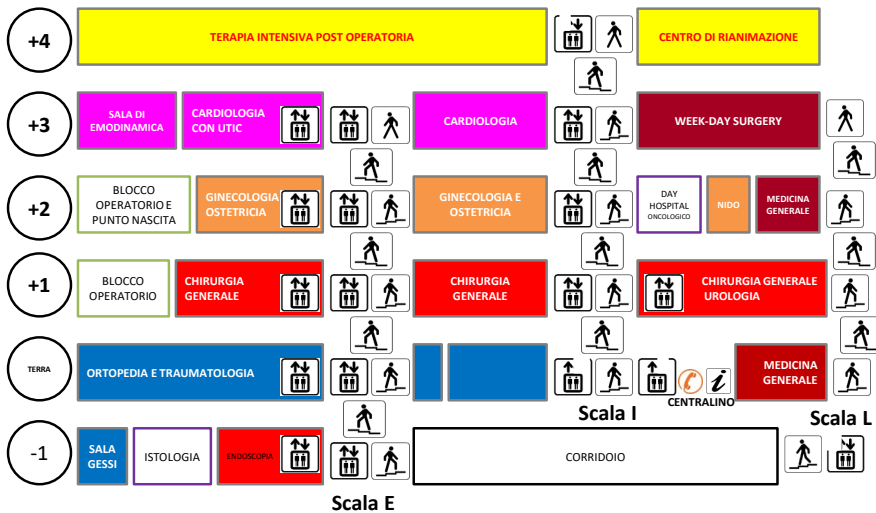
+4

TERAPIA INTENSIVA POST OPERATORIA

CENTRO DI RIANIMAZIONE

+3

SALA DI EMODINAMICA

CARDIOLOGIA CON UTIC

CARDIOLOGIA

WEEK-DAY SURGERY

+2

BLOCCO OPERATORIO E PUNTO NASCITA

GINECOLOGIA OSTETRICIA

GINECOLOGIA E OSTETRICIA

DAY HOSPITAL ONCOLOGICO

NIDO

MEDICINA GENERALE

+1

BLOCCO OPERATORIO

CHIRURGIA GENERALE

CHIRURGIA GENERALE

CHIRURGIA GENERALE UROLOGIA

TERRA

ORTOPEDIA E TRAUMATOLOGIA

CENTRALINO

MEDICINA GENERALE

Scala I

Scala L

-1

SALA GESSI

ISTOLOGIA

ENDOSCOPIA

CORRIDOIO

Scala E